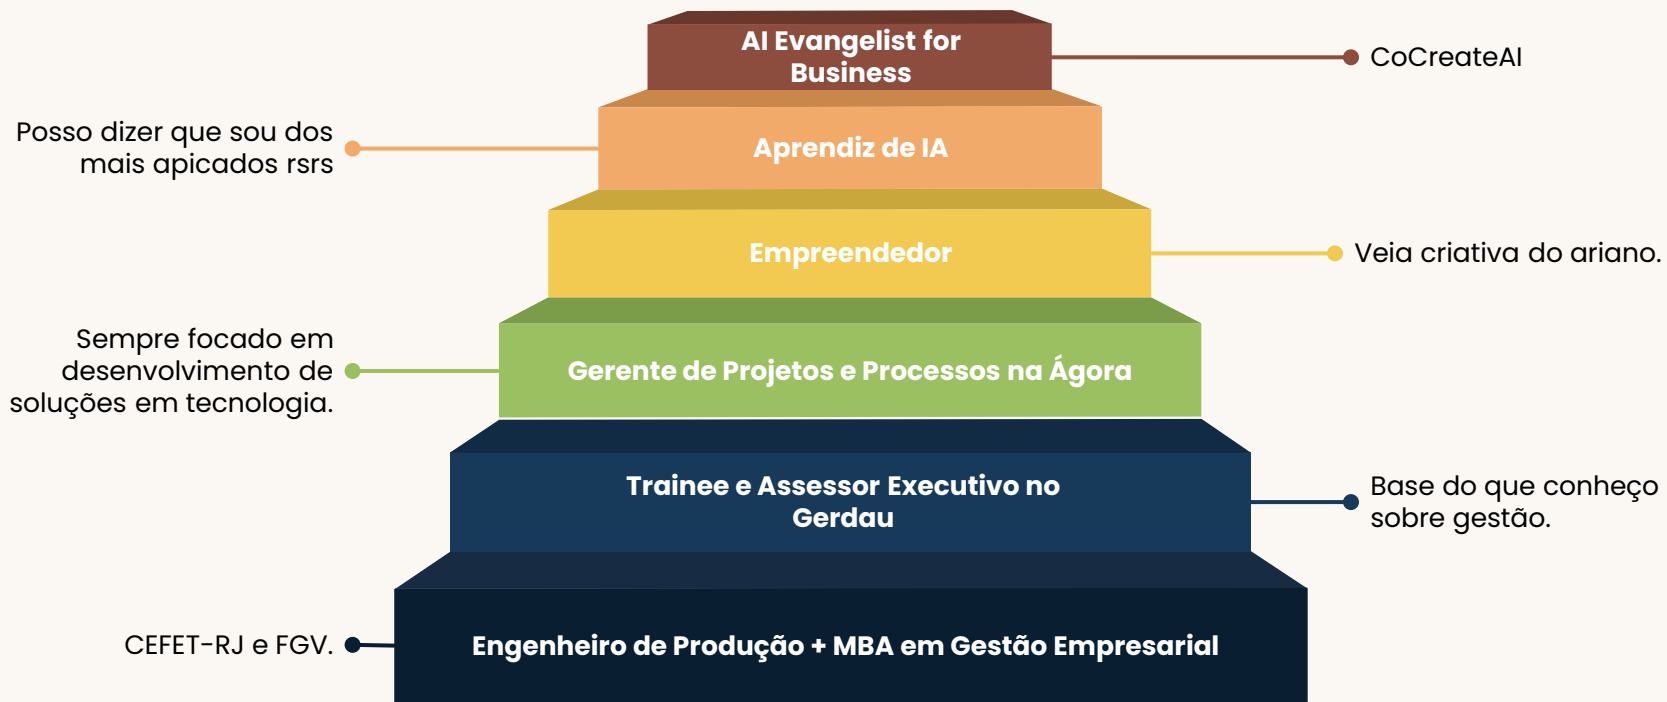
AI Evangelist for Business

CoCreateAI

Posso dizer que sou dos mais apicados rsrs

Aprendiz de IA

Empreendedor

Veia criativa do ariano.

Sempre focado em desenvolvimento de soluções em tecnologia.

Gerente de Projetos e Processos na Ágora

Trainee e Assessor Executivo no Gerdau

Base do que conheço sobre gestão.

CEFET-RJ e FGV.

Engenheiro de Produção + MBA em Gestão Empresarial